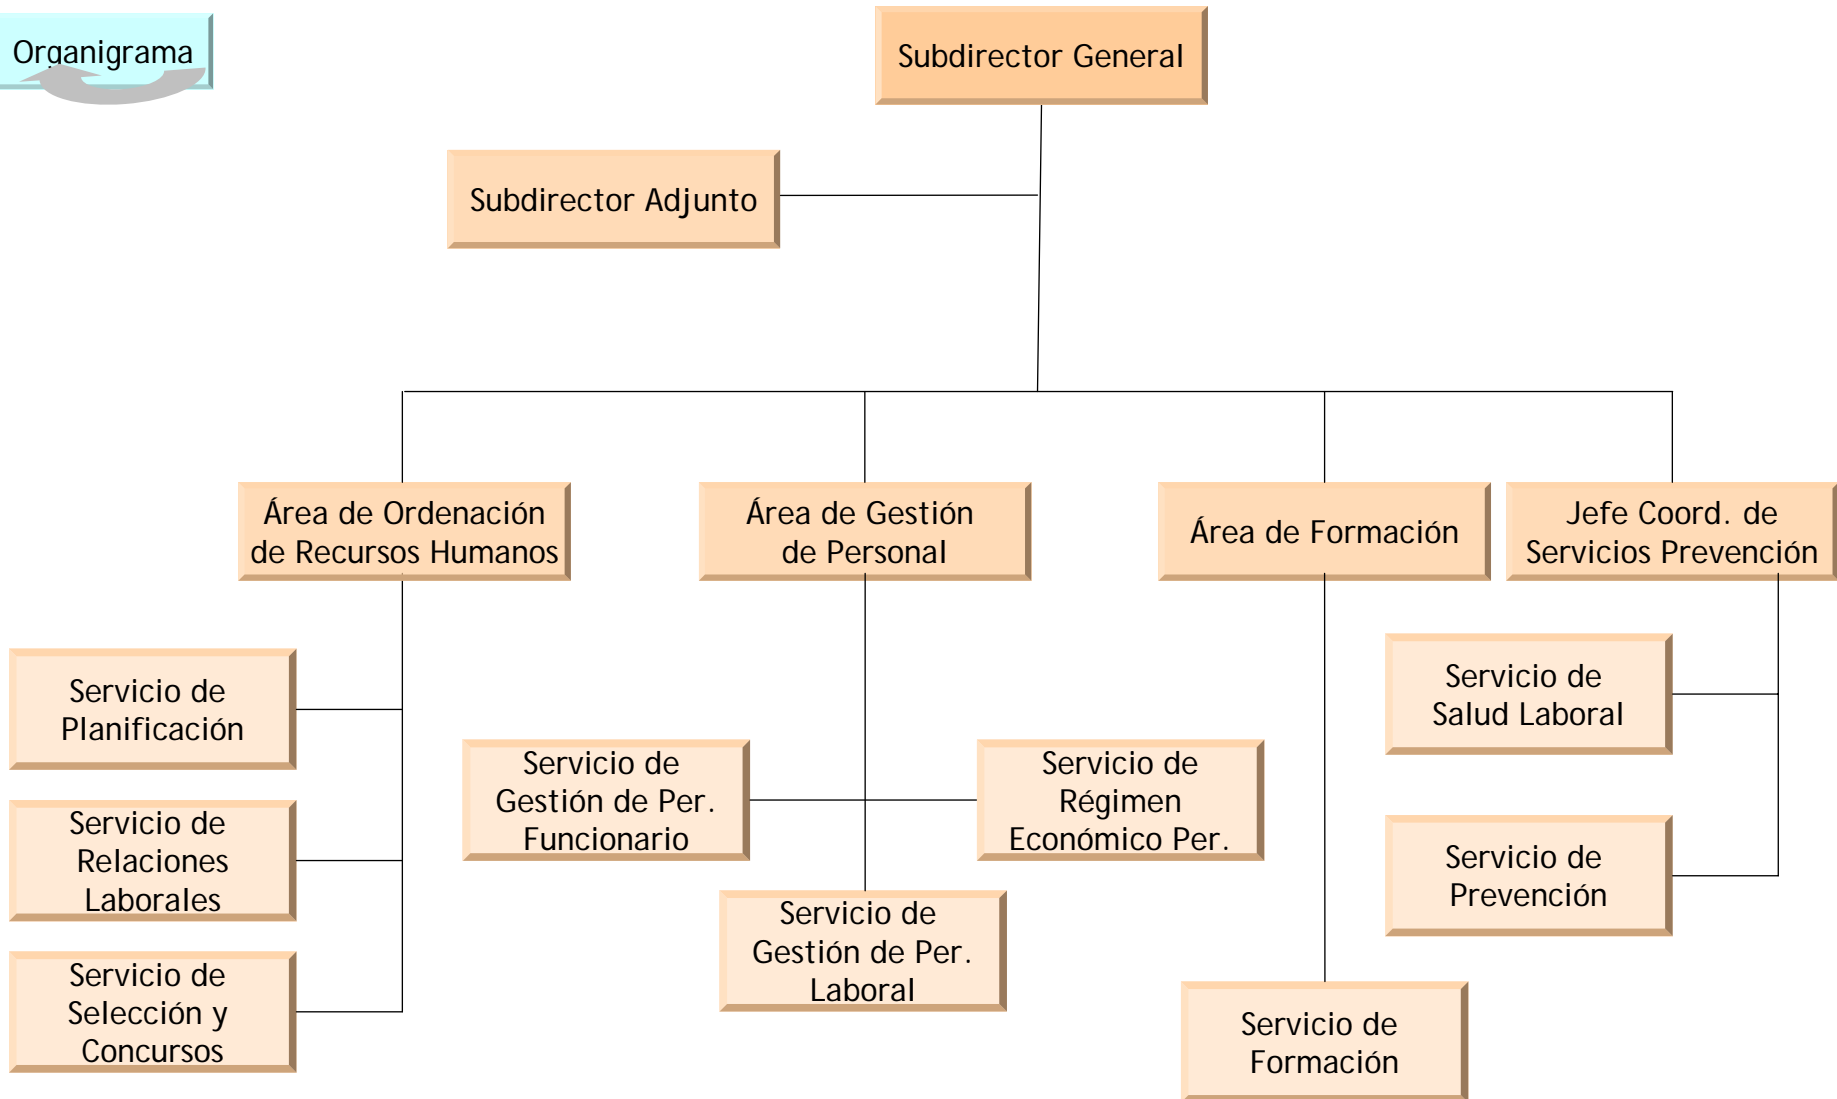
Organigrama

Subdirector General

Subdirector Adjunto

Área de Ordenación de Recursos Humanos

Área de Gestión de Personal

Área de Formación

Jefe Coord. de Servicios Prevención

Servicio de Planificación

Servicio de Relaciones Laborales

Servicio de Selección y Concursos

Servicio de Gestión de Per. Funcionario

Servicio de Régimen Económico Per.

Servicio de Gestión de Per. Laboral

Servicio de Formación

Servicio de Salud Laboral

Servicio de Prevención